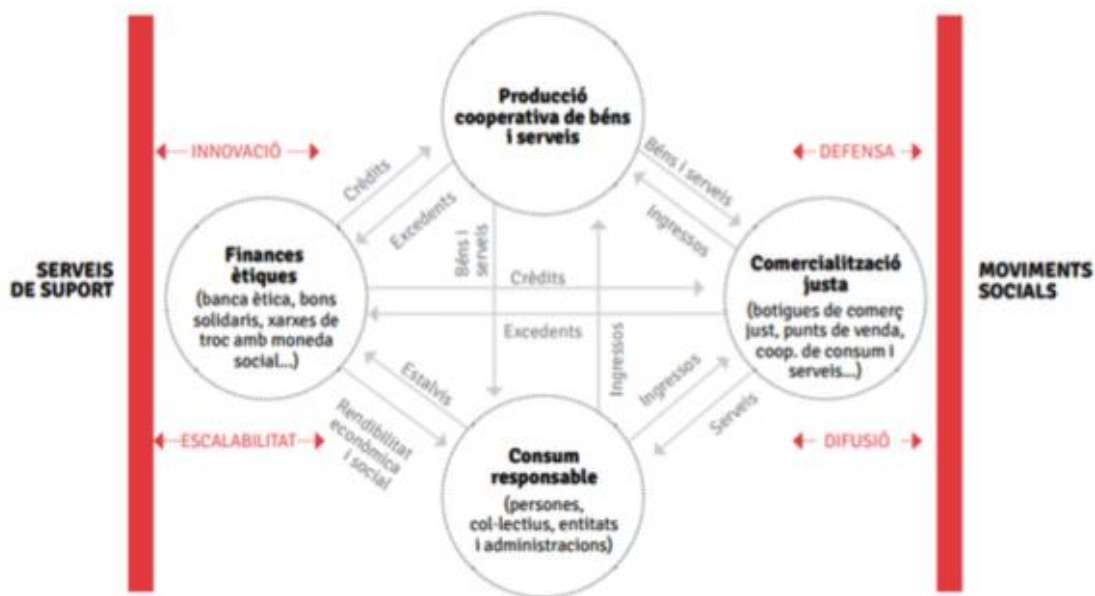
SERVEIS DE SUPORT

INNOVACIÓ

ESCALABILITAT

Producció cooperativa de béns i serveis

Crèdits

Excedents

Béns i serveis

Béns i serveis

Ingressos

DEFENSA

Finances ètiques
(banca ètica, bons solidaris, xarxes de troc amb moneda social...)

Crèdits

Excedents

Comercialització justa
(botigues de comerç just, punts de venda, coop. de consum i serveis...)

Estalvis

Rendibilitat econòmica i social

Ingressos

Ingressos

Serveis

DIFUSIÓ

Consum responsable
(persones, col·lectius, entitats i administracions)

MOVIMENTS SOCIALS